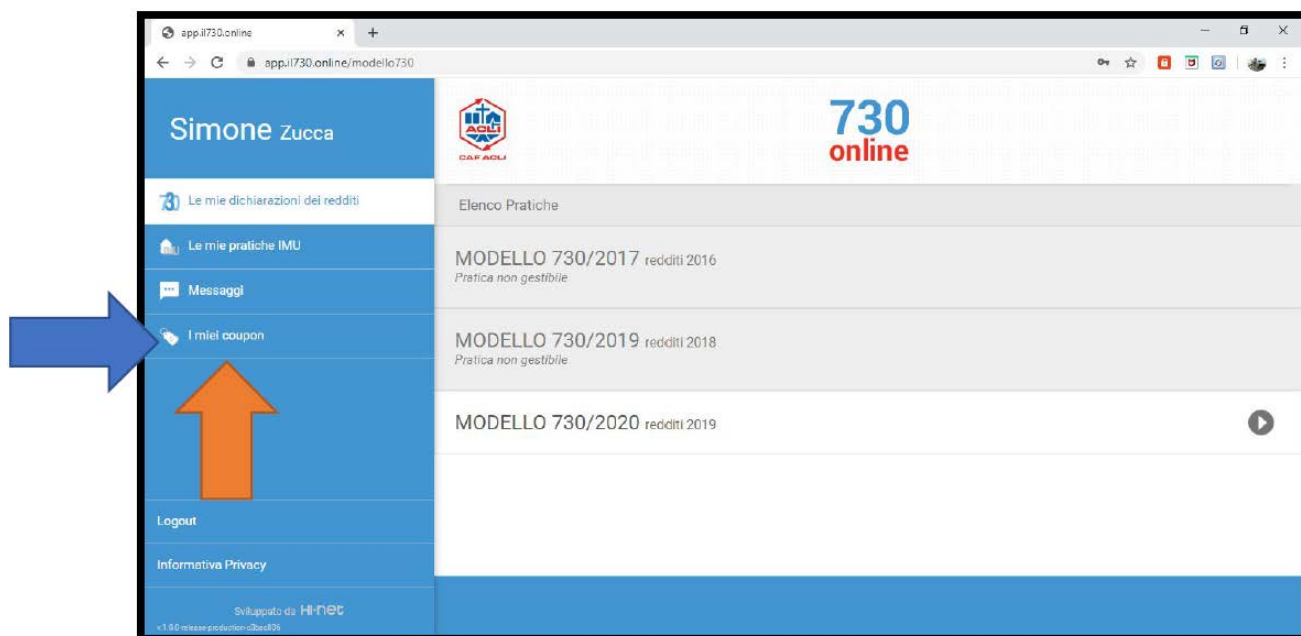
app.il730.online

app.il730.online/modello730

Simone Zucca

Le mie dichiarazioni dei redditi

Le mie pratiche IMU

Messaggi

I miei coupon

Logout

Informativa Privacy

Sviluppato da HI-net

v1.0.0-release-production-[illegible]

ACLI

CAF ACLI

730 online

Elenco Pratiche

MODELLO 730/2017 redditi 2016

Pratica non gestibile

MODELLO 730/2019 redditi 2018

Pratica non gestibile

MODELLO 730/2020 redditi 2019